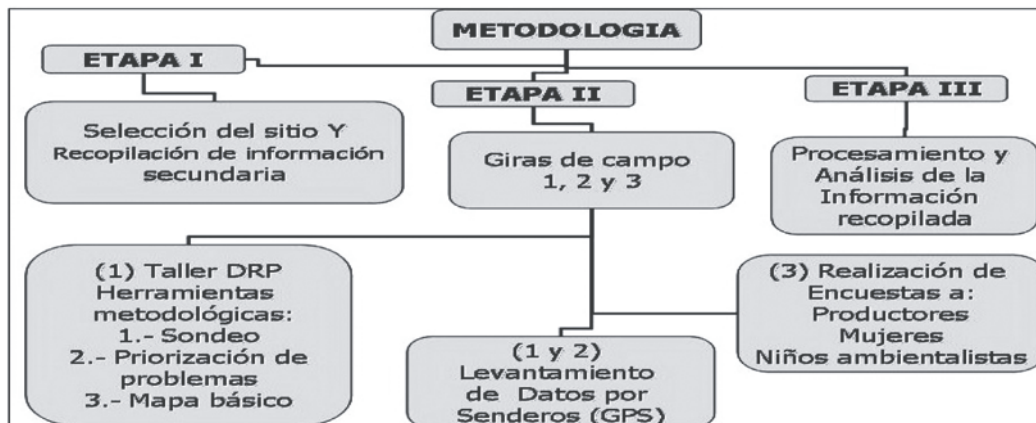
METODOLOGIA

ETAPA I

Selección del sitio Y Recopilación de información secundaria

ETAPA II

Giras de campo 1, 2 y 3

ETAPA III

Procesamiento y Análisis de la Información recopilada

(1) Taller DRP Herramientas metodológicas:
1.- Sondeo
2.- Priorización de problemas
3.- Mapa básico

(1 y 2) Levantamiento de Datos por Senderos (GPS)

(3) Realización de Encuestas a:
Productores
Mujeres
Niños ambientalistas